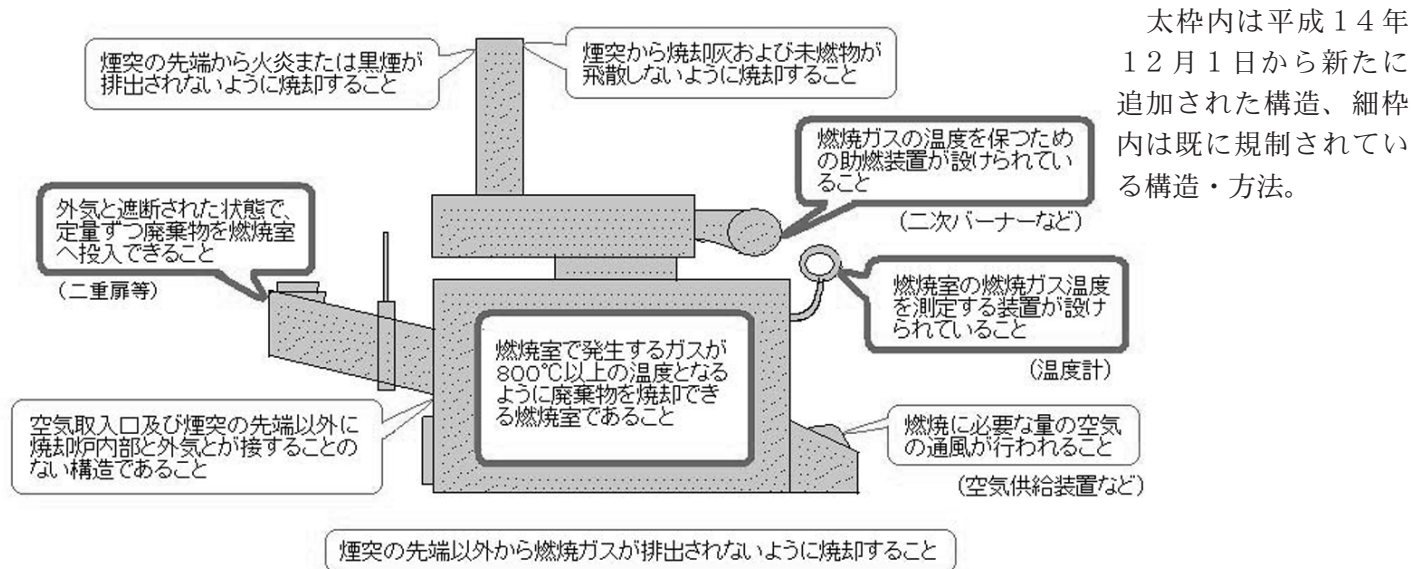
煙突の先端から火炎または黒煙が排出されないように焼却すること

煙突から焼却灰および未燃物が飛散しないように焼却すること

太枠内は平成１４年１２月１日から新たに追加された構造、細枠内は既に規制されている構造・方法。

燃焼ガスの温度を保つための助燃装置が設けられていること

（二次バーナーなど）

外気と遮断された状態で、定量ずつ廃棄物を燃焼室へ投入できること

（二重扉等）

燃焼室の燃焼ガス温度を測定する装置が設けられていること

（温度計）

燃焼室で発生するガスが800℃以上の温度となるように廃棄物を焼却できる燃焼室であること

空気取入口及び煙突の先端以外に焼却炉内部と外気とが接することのない構造であること

燃焼に必要な量の空気の通風が行われること

（空気供給装置など）

煙突の先端以外から燃焼ガスが排出されないように焼却すること